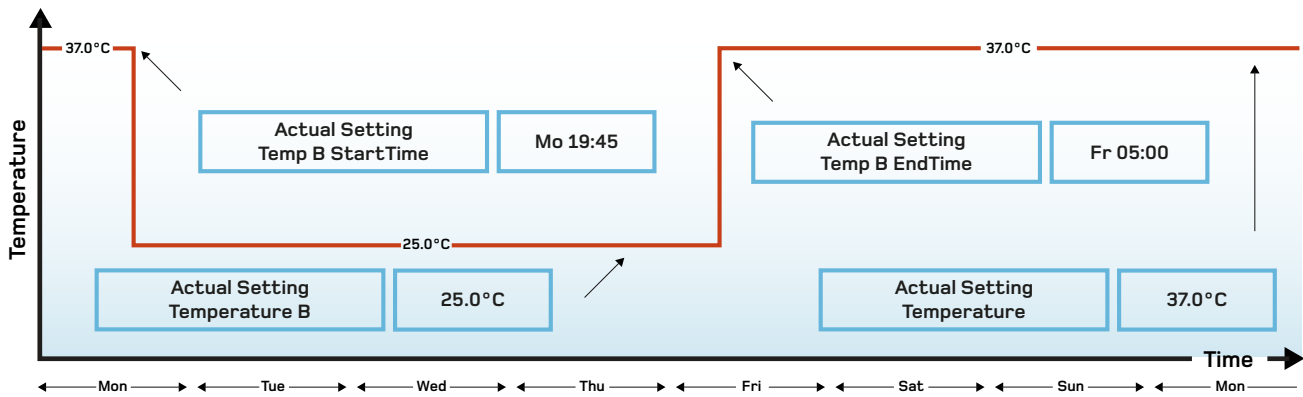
Temperature

37.0°C

37.0°C

Actual Setting
Temp B StartTime

Mo 19:45

Actual Setting
Temp B EndTime

Fr 05:00

25.0°C

Actual Setting
Temperature B

25.0°C

Actual Setting
Temperature

37.0°C

Time

Mon Tue Wed Thu Fri Sat Sun Mon